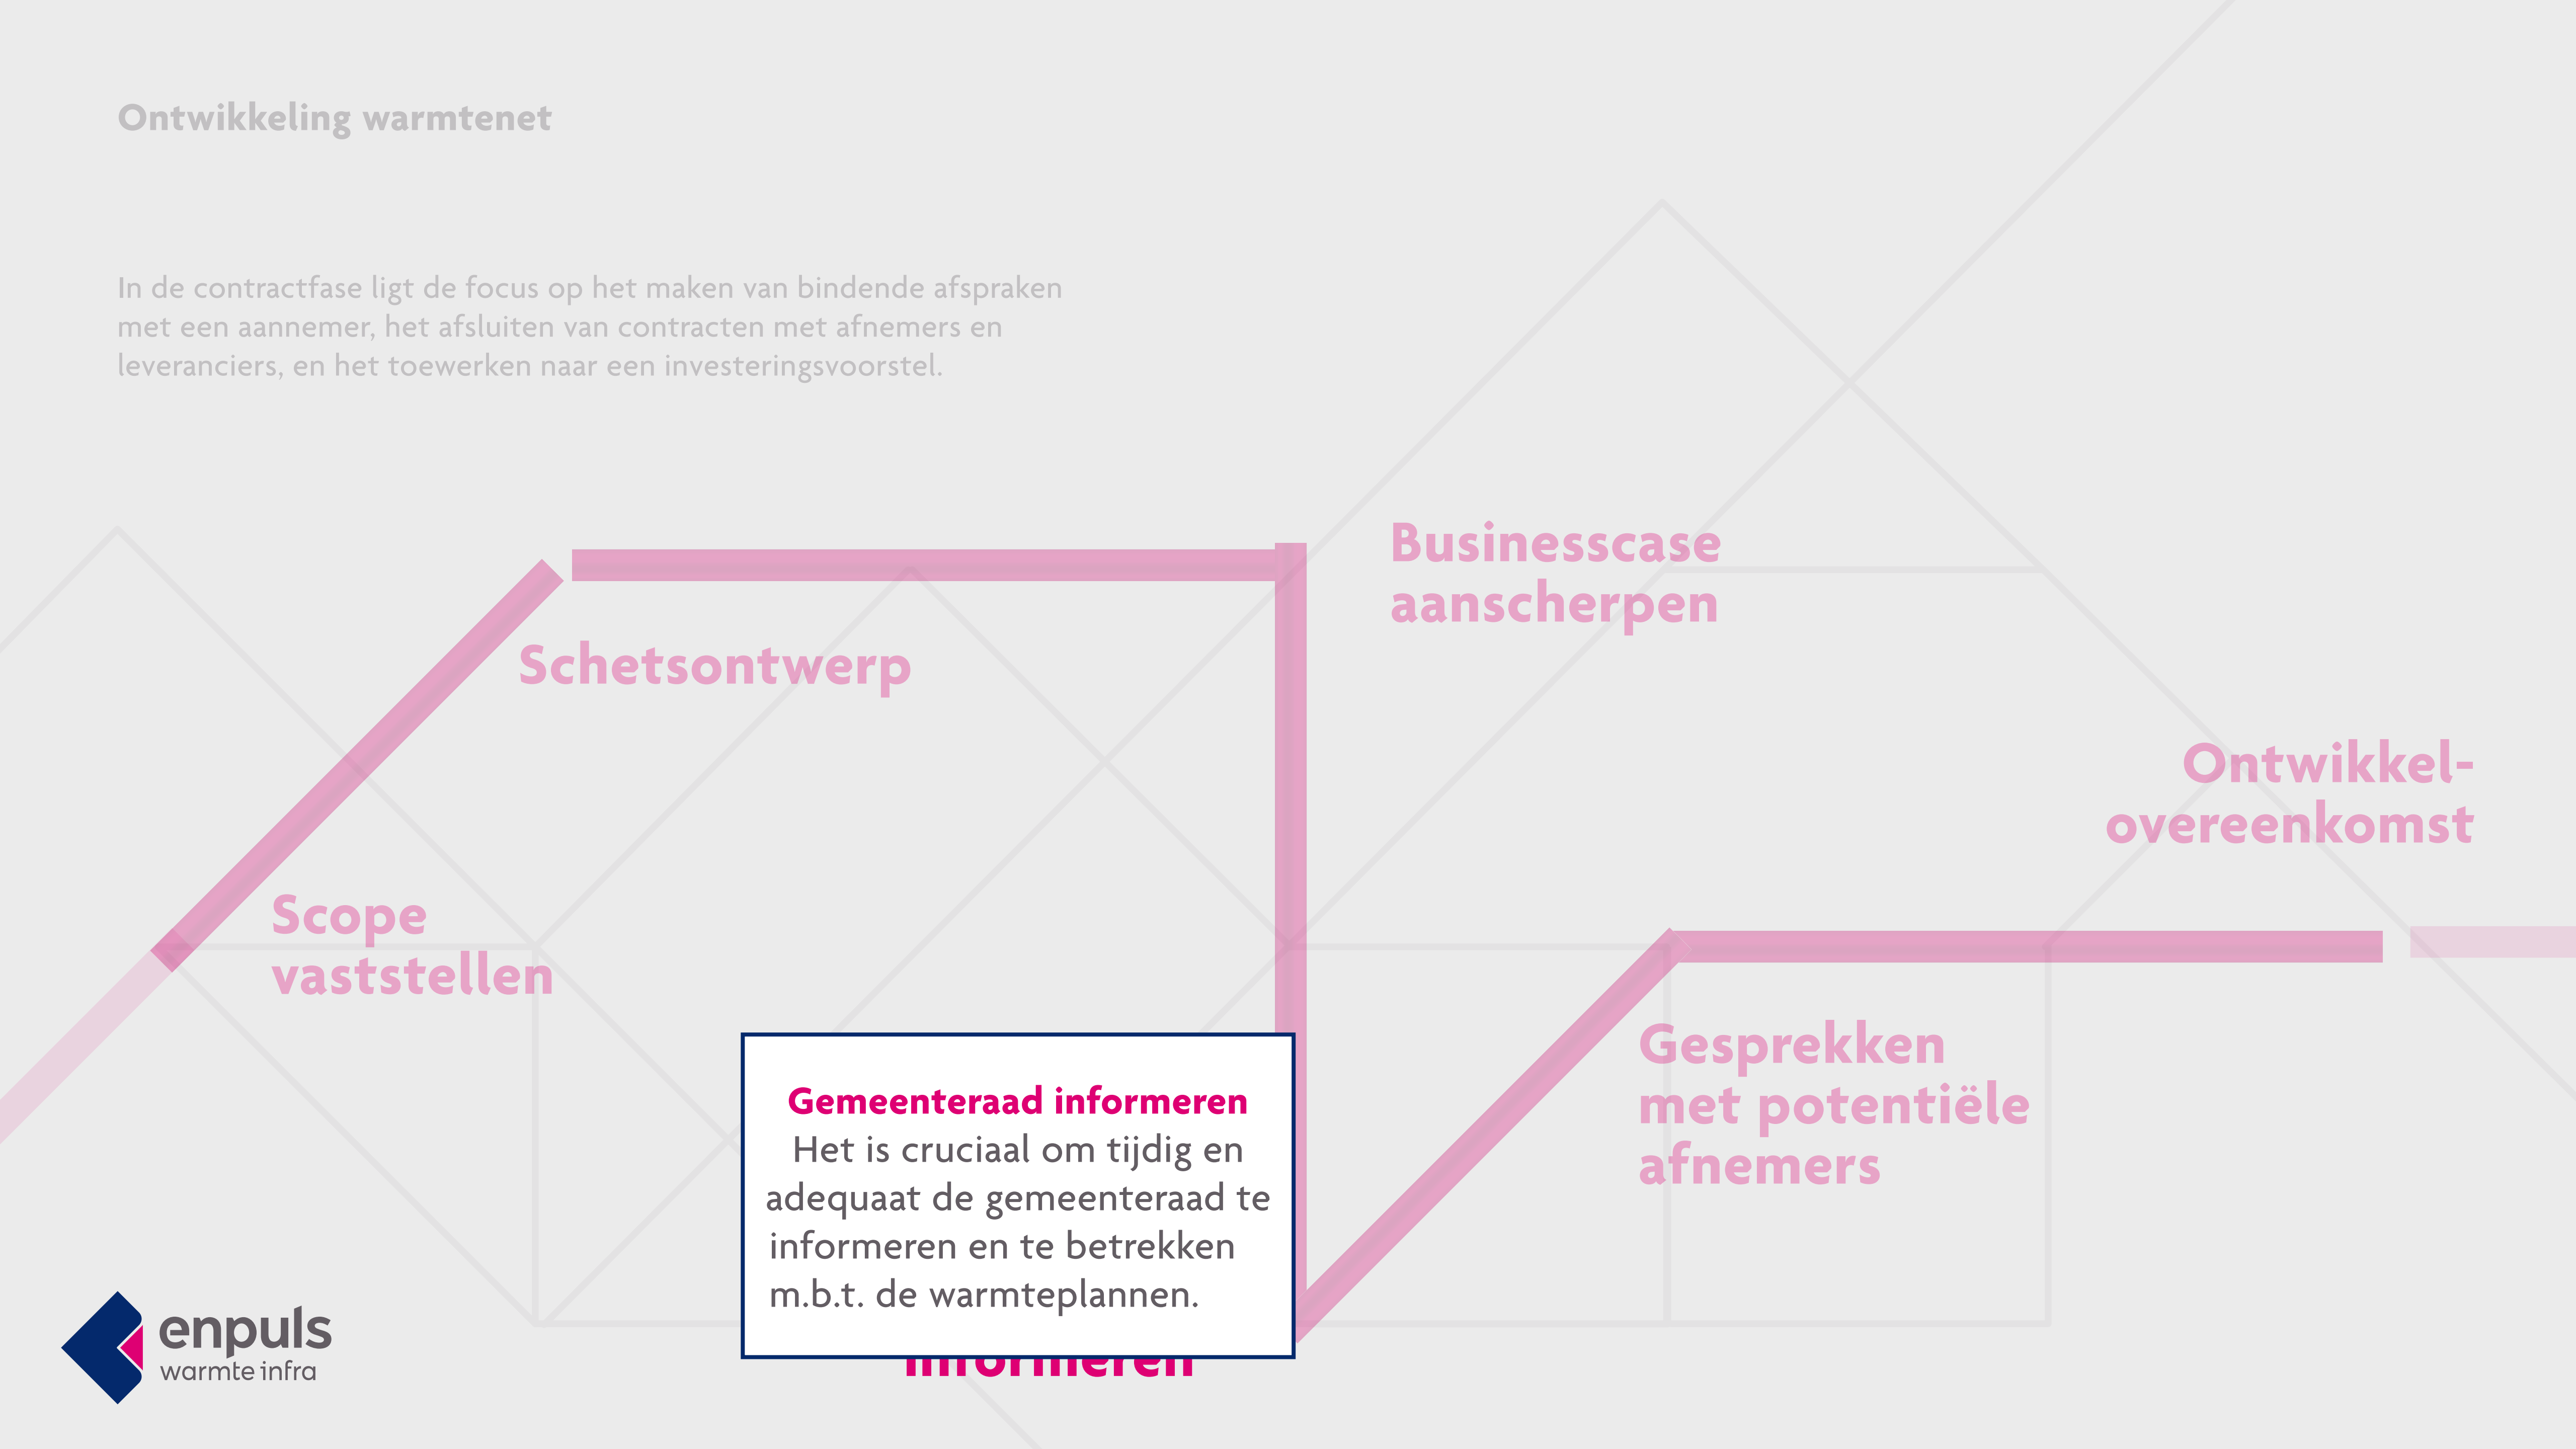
Ontwikkeling warmtenet

In de contractfase ligt de focus op het maken van bindende afspraken met een aannemer, het afsluiten van contracten met afnemers en leveranciers, en het toewerken naar een investeringsvoorstel.

Businesscase aanscherpen

Schetsontwerp

Ontwikkel-overeenkomst

Scope vaststellen

Gesprekken met potentiële afnemers

Gemeenteraad informeren
Het is cruciaal om tijdig en adequaat de gemeenteraad te informeren en te betrekken m.b.t. de warmteplannen.

informeren

enpuls
warmte infra